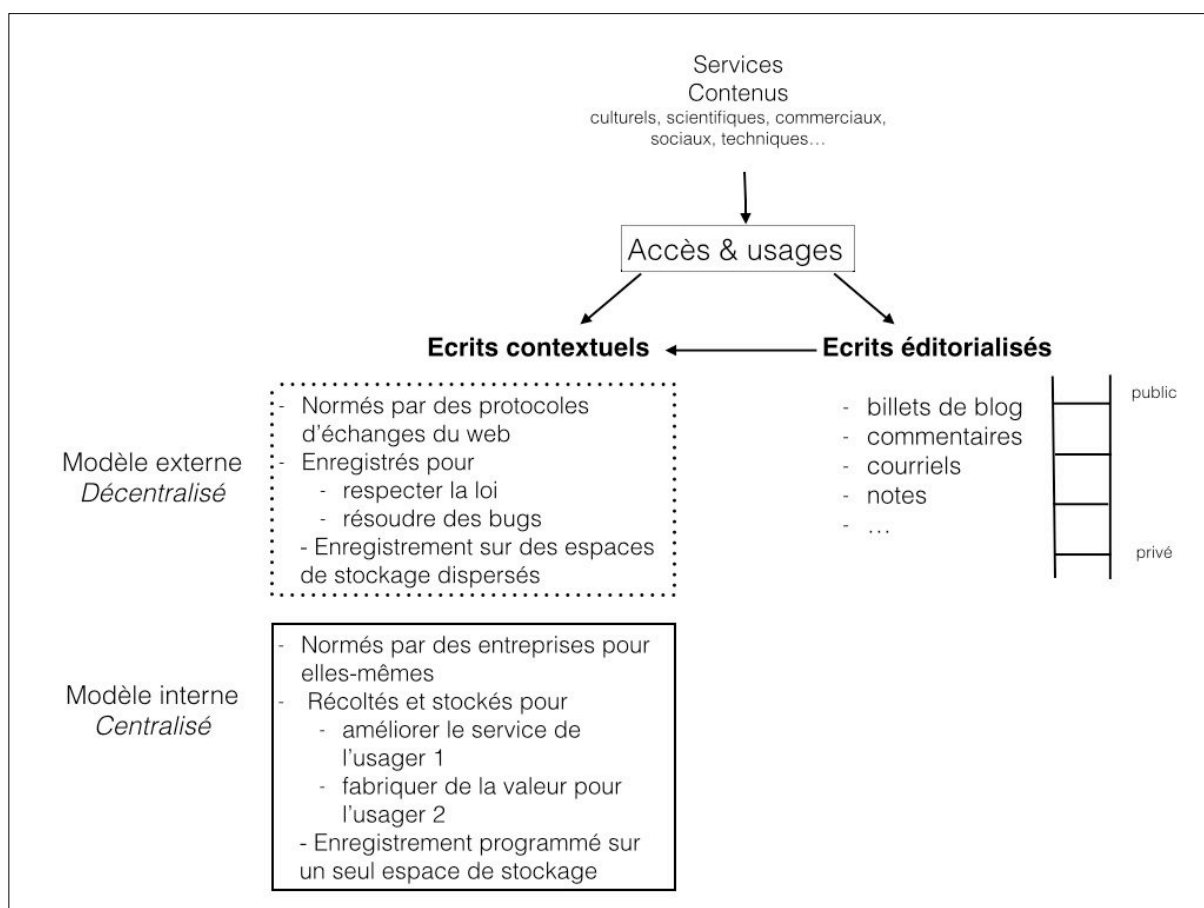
Services
Contenus
culturels, scientifiques, commerciaux, sociaux, techniques…

Accès & usages

**Ecrits contextuels**

**Ecrits éditorialisés**

- Normés par des protocoles d'échanges du web
- Enregistrés pour
  - respecter la loi
  - résoudre des bugs
- Enregistrement sur des espaces de stockage dispersés

Modèle externe
*Décentralisé*

- billets de blog
- commentaires
- courriels
- notes
- …

public

privé

Modèle interne
*Centralisé*

- Normés par des entreprises pour elles-mêmes
- Récoltés et stockés pour
  - améliorer le service de l'usager 1
  - fabriquer de la valeur pour l'usager 2
- Enregistrement programmé sur un seul espace de stockage